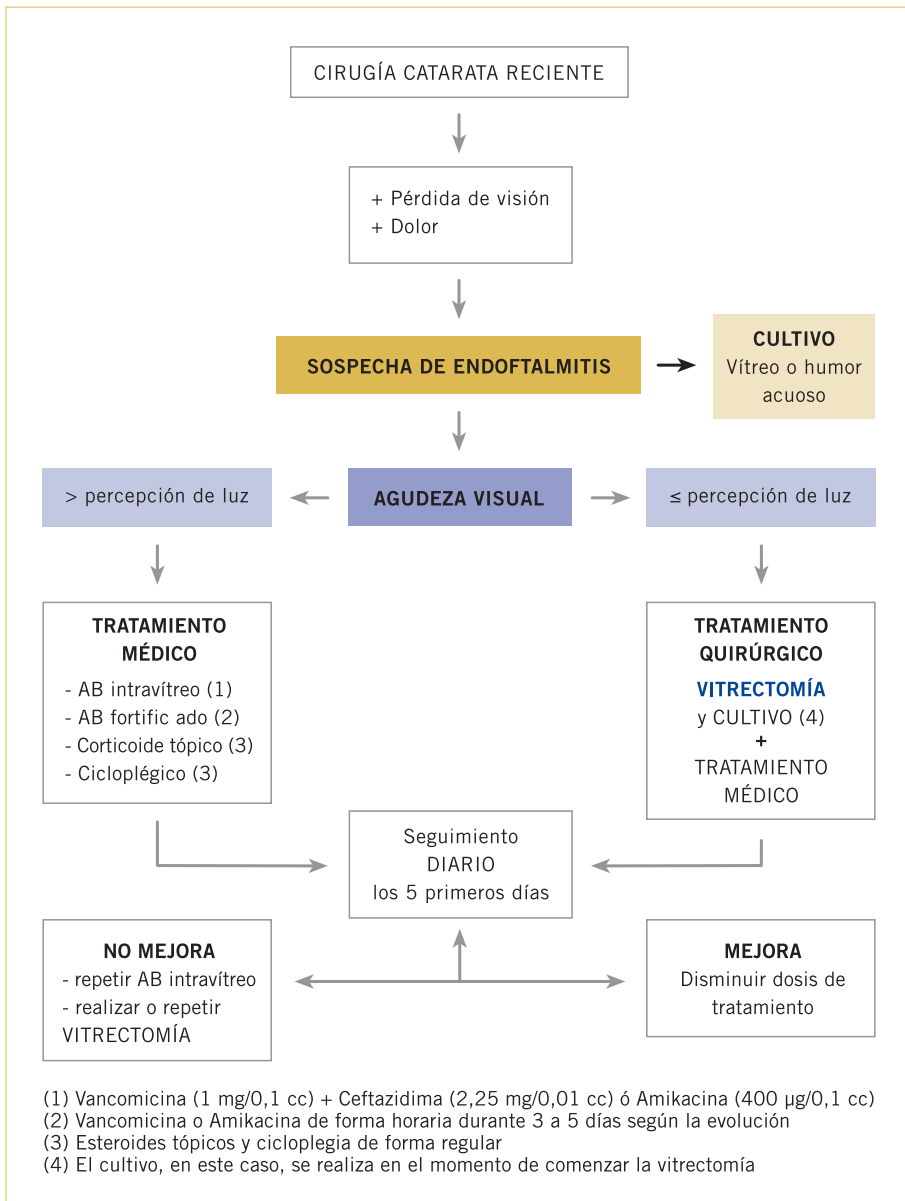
CIRUGÍA CATARATA RECIENTE

+ Pérdida de visión
+ Dolor

SOSPECHA DE ENDOFTALMITIS

CULTIVO
Vítreo o humor acuoso

> percepción de luz

AGUDEZA VISUAL

≤ percepción de luz

TRATAMIENTO MÉDICO
- AB intravítreo (1)
- AB fortific ado (2)
- Corticoide tópico (3)
- Cicloplégico (3)

TRATAMIENTO QUIRÚRGICO
VITRECTOMÍA
y CULTIVO (4)
+
TRATAMIENTO MÉDICO

Seguimiento
DIARIO
los 5 primeros días

NO MEJORA
- repetir AB intravítreo
- realizar o repetir VITRECTOMÍA

MEJORA
Disminuir dosis de tratamiento

(1) Vancomicina (1 mg/0,1 cc) + Ceftazidima (2,25 mg/0,01 cc) ó Amikacina (400 µg/0,1 cc)
(2) Vancomicina o Amikacina de forma horaria durante 3 a 5 días según la evolución
(3) Esteroides tópicos y cicloplegia de forma regular
(4) El cultivo, en este caso, se realiza en el momento de comenzar la vitrectomía